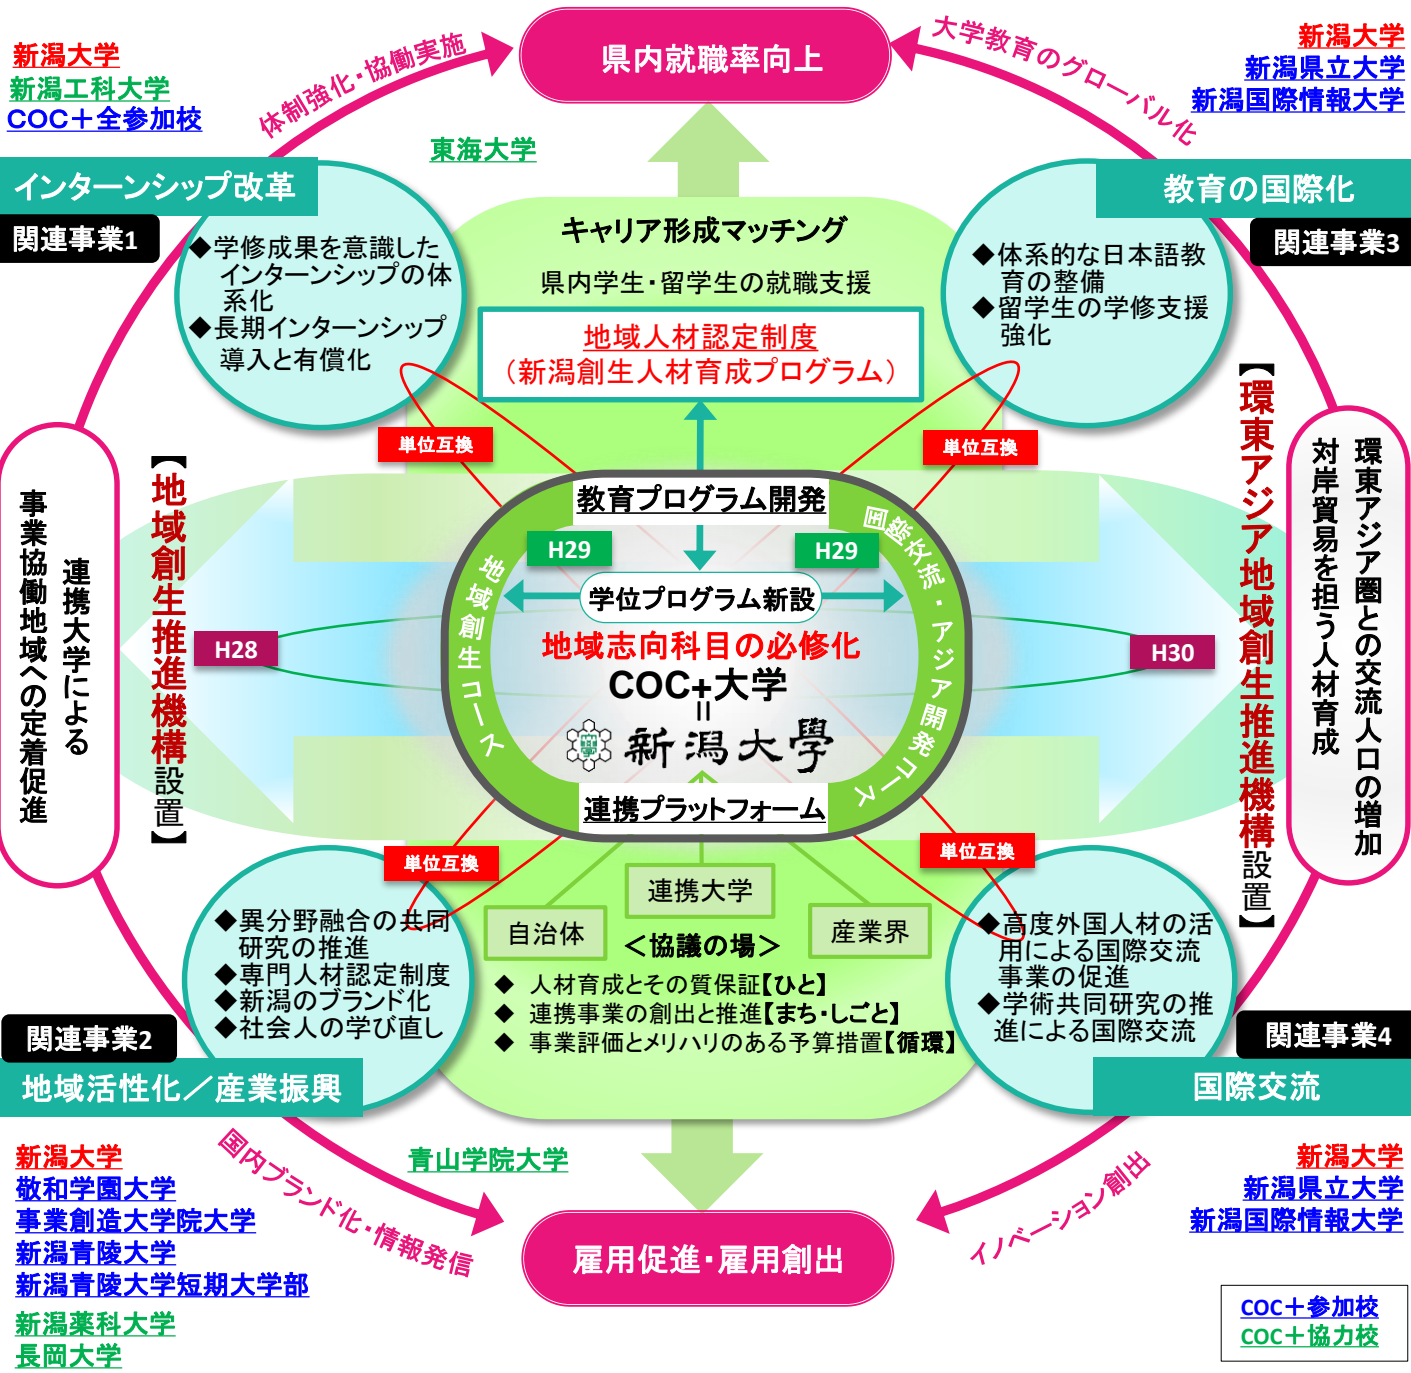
新潟大学
新潟工科大学
COC＋全参加校

体制強化・協働実施

県内就職率向上

大学教育のグローバル化

新潟大学
新潟県立大学
新潟国際情報大学

東海大学

インターンシップ改革
関連事業1
◆学修成果を意識したインターンシップの体系化
◆長期インターンシップ導入と有償化

キャリア形成マッチング
県内学生・留学生の就職支援
地域人材認定制度
（新潟創生人材育成プログラム）

教育の国際化
関連事業3
◆体系的な日本語教育の整備
◆留学生の学修支援強化

単位互換
単位互換

【地域創生推進機構設置】

連携大学による事業協働地域への定着促進

教育プログラム開発
H29
H29
地域創生コース
学位プログラム新設
環日本海交流・アジア開発コース
地域志向科目の必修化
COC+大学
=
新潟大學
連携プラットフォーム

H28
H30

【環東アジア地域創生推進機構設置】

環東アジア圏との交流人口の増加
対岸貿易を担う人材育成

単位互換
単位互換

◆異分野融合の共同研究の推進
◆専門人材認定制度
◆新潟のブランド化
◆社会人の学び直し
関連事業2
地域活性化／産業振興

連携大学
自治体
産業界
＜協議の場＞
◆ 人材育成とその質保証【ひと】
◆ 連携事業の創出と推進【まち・しごと】
◆ 事業評価とメリハリのある予算措置【循環】

◆高度外国人材の活用による国際交流事業の促進
◆学術共同研究の推進による国際交流
関連事業4
国際交流

新潟大学
敬和学園大学
事業創造大学院大学
新潟青陵大学
新潟青陵大学短期大学部
新潟薬科大学
長岡大学

国内ブランド化・情報発信

青山学院大学

雇用促進・雇用創出

イノベーション創出

新潟大学
新潟県立大学
新潟国際情報大学

COC＋参加校
COC＋協力校